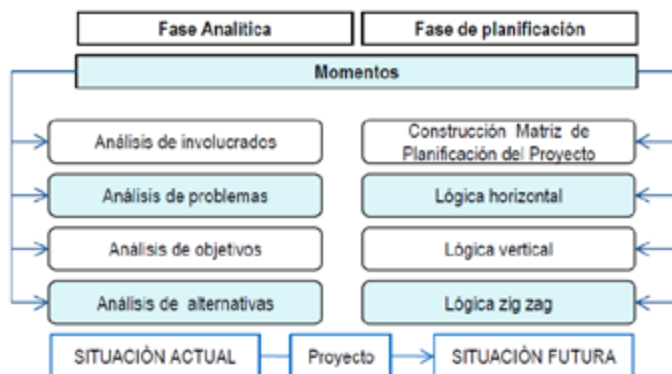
Fase Analitica

Fase de planificación

Momentos

Análisis de involucrados

Análisis de problemas

Análisis de objetivos

Análisis de alternativas

Construcción Matriz de Planificación del Proyecto

Lógica horizontal

Lógica vertical

Lógica zig zag

SITUACIÓN ACTUAL

Proyecto

SITUACIÓN FUTURA